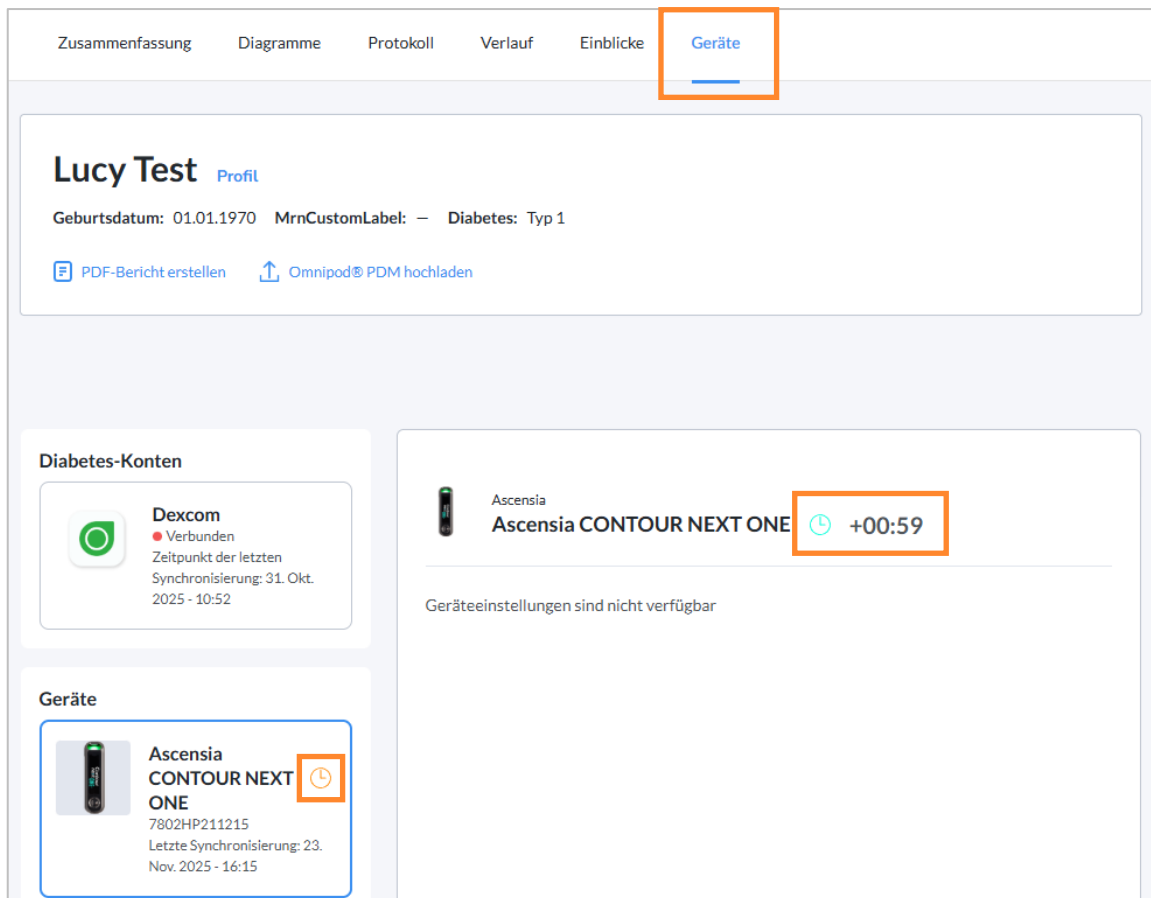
Zusammenfassung Diagramme Protokoll Verlauf Einblicke Geräte

Lucy Test Profil

Geburtsdatum: 01.01.1970 MrnCustomLabel: — Diabetes: Typ 1

PDF-Bericht erstellen Omnipod® PDM hochladen

Diabetes-Konten

Dexcom
Verbunden
Zeitpunkt der letzten Synchronisierung: 31. Okt. 2025 - 10:52

Geräte

Ascensia CONTOUR NEXT ONE
7802HP211215
Letzte Synchronisierung: 23. Nov. 2025 - 16:15

Ascensia
Ascensia CONTOUR NEXT ONE +00:59

Geräteeinstellungen sind nicht verfügbar